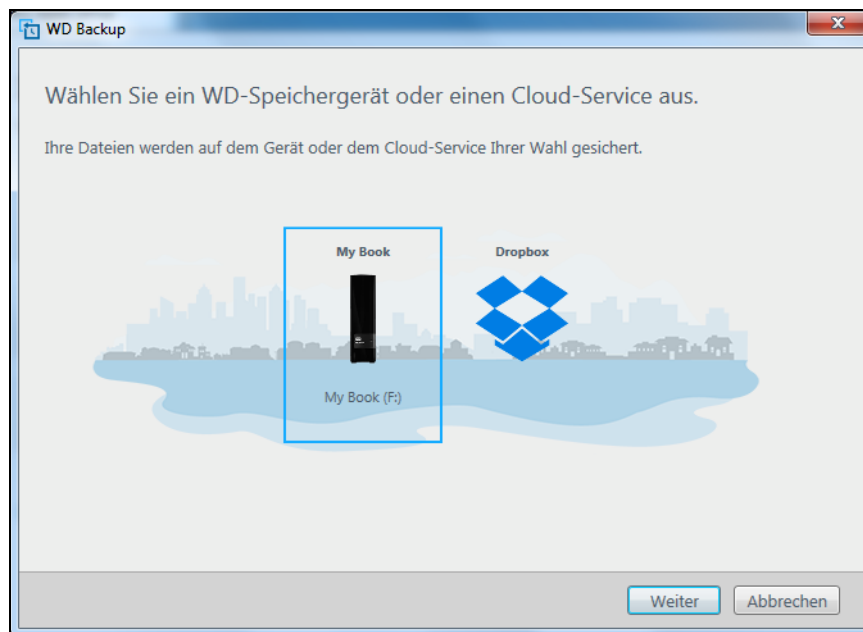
WD Backup

Wählen Sie ein WD-Speichergerät oder einen Cloud-Service aus.

Ihre Dateien werden auf dem Gerät oder dem Cloud-Service Ihrer Wahl gesichert.

My Book

Dropbox

My Book (F:)

Weiter

Abbrechen